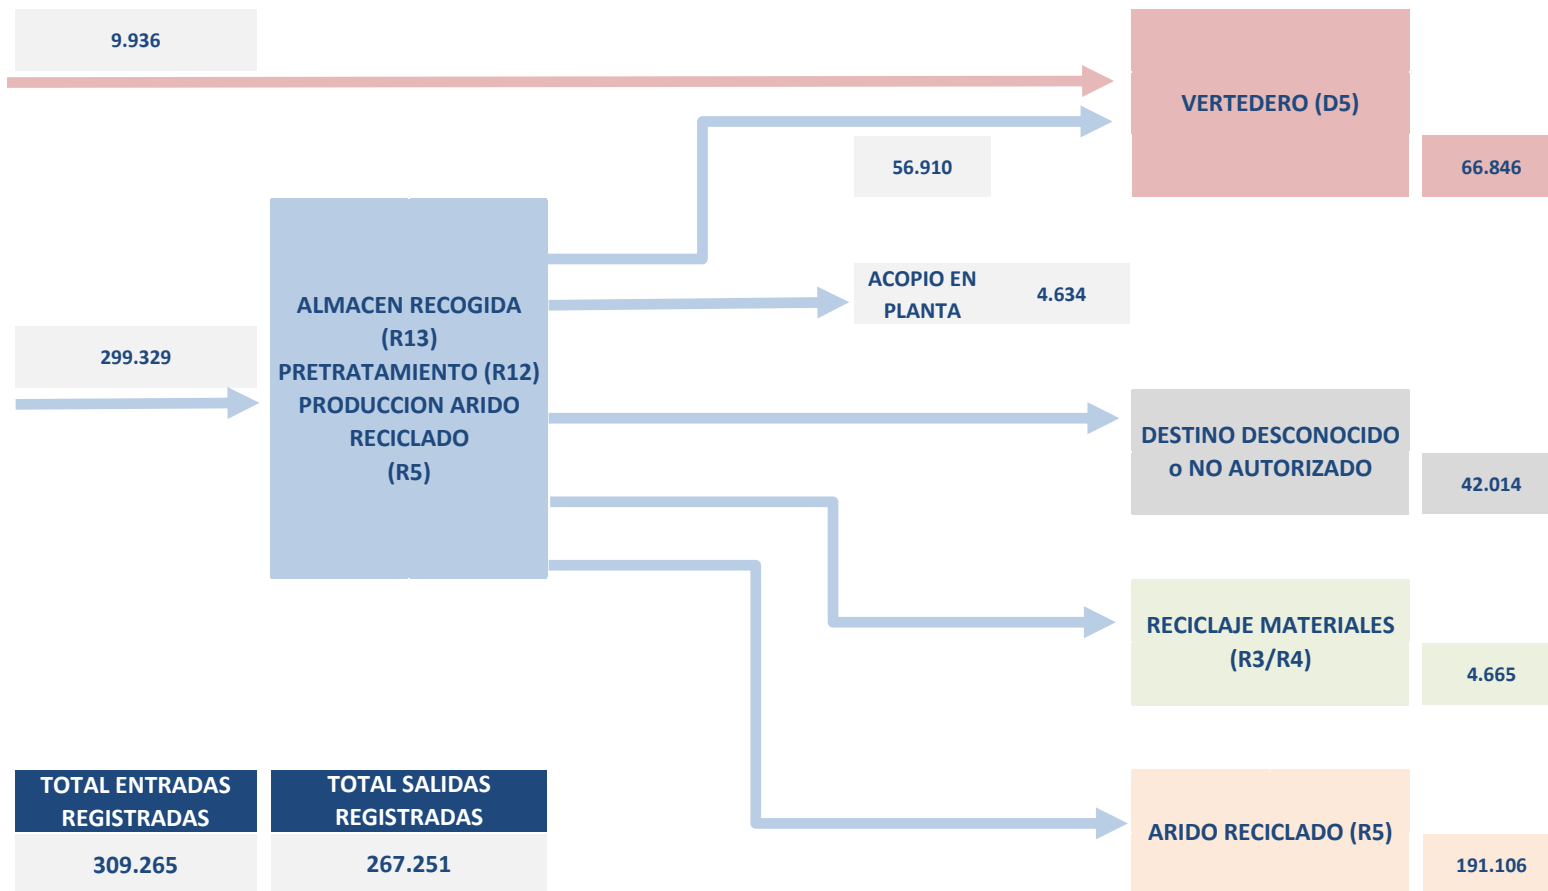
9.936

VERTEDERO (D5)

56.910

66.846

ALMACEN RECOGIDA (R13) PRETRATAMIENTO (R12) PRODUCCION ARIDO RECICLADO (R5)

ACOPIO EN PLANTA

4.634

299.329

DESTINO DESCONOCIDO o NO AUTORIZADO

42.014

RECICLAJE MATERIALES (R3/R4)

4.665

| TOTAL ENTRADAS REGISTRADAS | TOTAL SALIDAS REGISTRADAS |
|---|---|
| 309.265 | 267.251 |

ARIDO RECICLADO (R5)

191.106